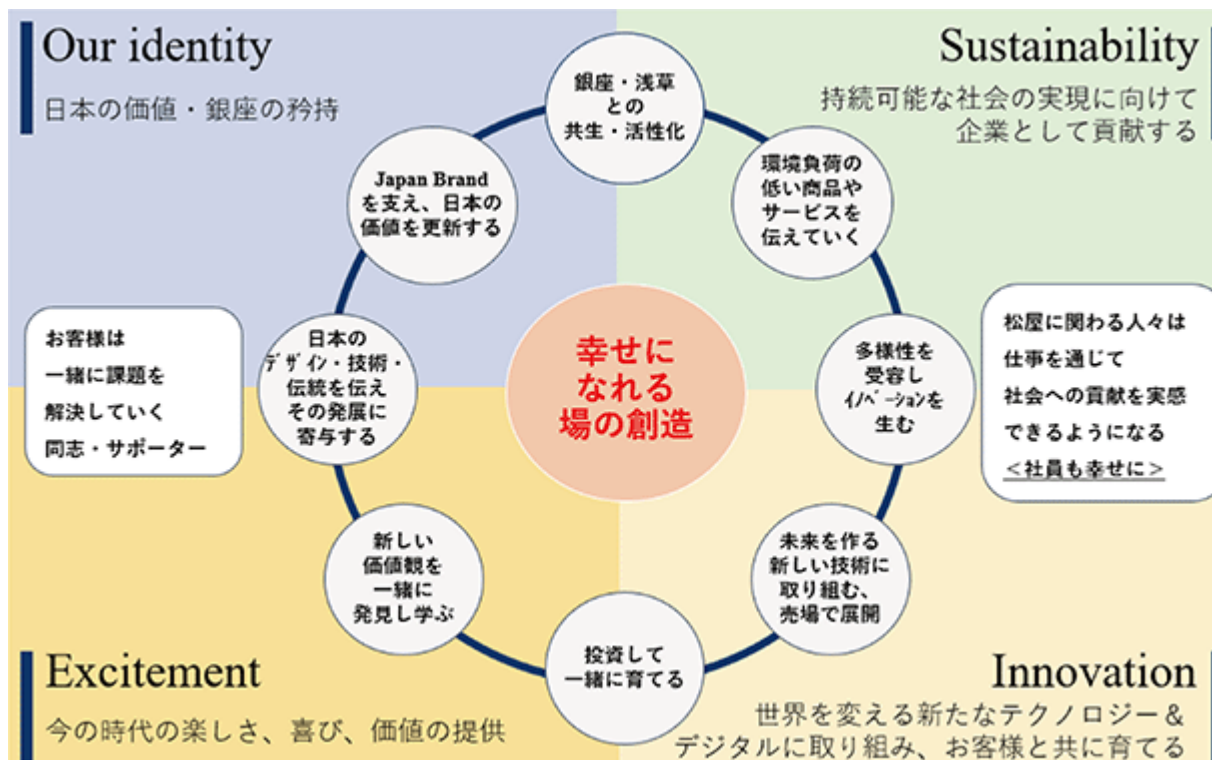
Our identity
日本の価値・銀座の矜持

Sustainability
持続可能な社会の実現に向けて企業として貢献する

銀座・浅草との共生・活性化

環境負荷の低い商品やサービスを伝えていく

Japan Brandを支え、日本の価値を更新する

お客様は一緒に課題を解決していく同志・サポーター

日本のデザイン・技術・伝統を伝えその発展に寄与する

幸せになれる場の創造

多様性を受容しイノベーションを生む

松屋に関わる人々は仕事を通じて社会への貢献を実感できるようになる
＜社員も幸せに＞

新しい価値観を一緒に発見し学ぶ

未来を作る新しい技術に取り組む、売場で展開

投資して一緒に育てる

Excitement
今の時代の楽しさ、喜び、価値の提供

Innovation
世界を変える新たなテクノロジー＆デジタルに取り組み、お客様と共に育てる